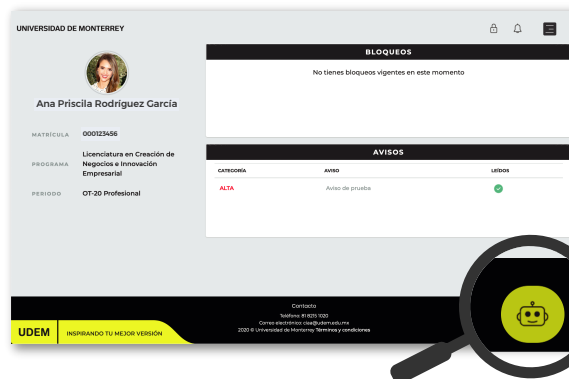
UNIVERSIDAD DE MONTERREY

Ana Priscila Rodríguez García

MATRÍCULA 000123456

PROGRAMA Licenciatura en Creación de Negocios e Innovación Empresarial

PERIODO OT-20 Profesional

BLOQUEOS

No tienes bloqueos vigentes en este momento

AVISOS

| CATEGORÍA | AVISO | LEÍDOS |
|---|---|---|
| ALTA | Aviso de prueba | |

Contacto

Teléfono: 818215 1020

Correo electrónico: ciaa@udem.edu.mx

2020 © Universidad de Monterrey Términos y condiciones

UDEM

INSPIRANDO TU MEJOR VERSIÓN